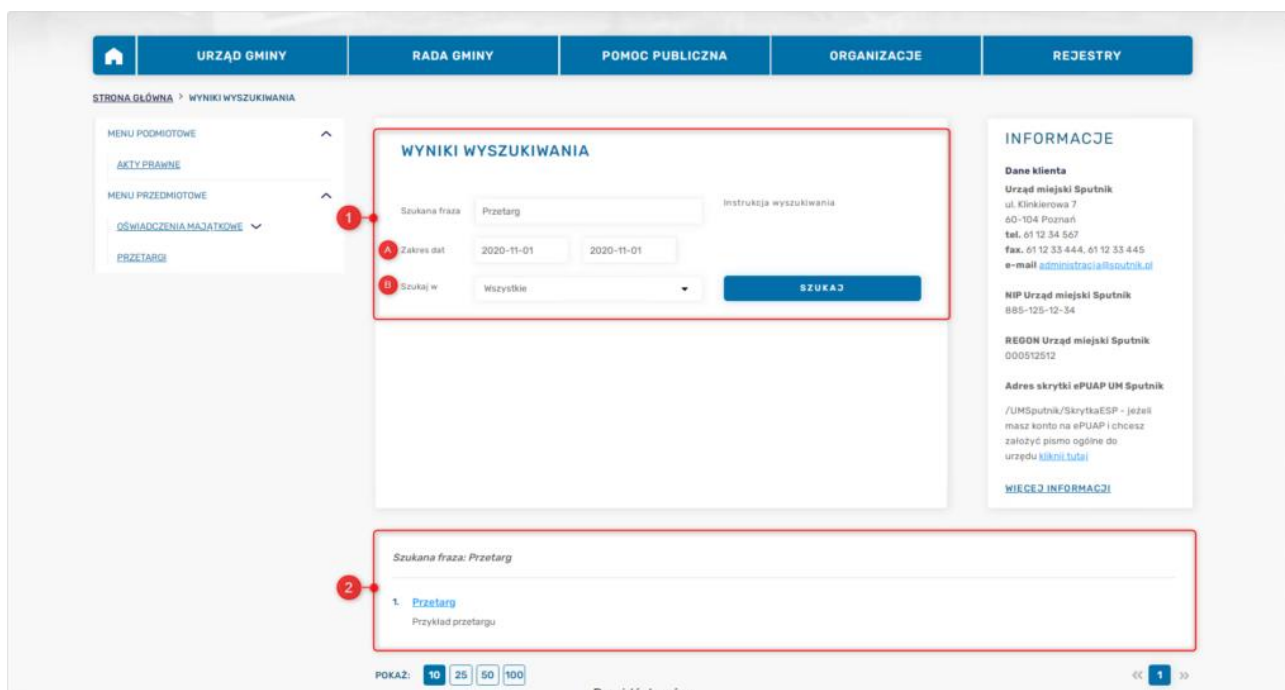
URZĄD GMINY | RADA GMINY | POMOC PUBLICZNA | ORGANIZACJE | REJESTRY

STRONA GŁÓWNA > WYNIKI WYSZUKIWANIA

MENU PODMIOTOWE
AKTY PRAWNE
MENU PRZEDMIOTOWE
OŚWIADCZENIA MAJĄTKOWE
PRZETARGI

WYNIKI WYSZUKIWANIA

1
Szukana fraza Przetarg
Instrukcja wyszukiwania
A Zakres dat 2020-11-01 2020-11-01
B Szukaj w Wszystkie
SZUKAJ

INFORMACJE

Dane klienta
Urząd miejski Sputnik
ul. Klinkierowa 7
60-104 Poznań
tel. 61 12 34 567
fax. 61 12 33 444, 61 12 33 445
e-mail administracja@sputnik.pl

NIP Urząd miejski Sputnik
885-125-12-34

REGON Urząd miejski Sputnik
000512512

Adres skrytki ePUAP UM Sputnik
/UMSputnik/SkrytkaESP - jeżeli masz konto na ePUAP i chcesz założyć pismo ogólne do urzędu kliknij tutaj

WIĘCEJ INFORMACJI

Szukana fraza: Przetarg

2
1. Przetarg
Przykład przetargu

POKAŻ: 10 25 50 100

« 1 »